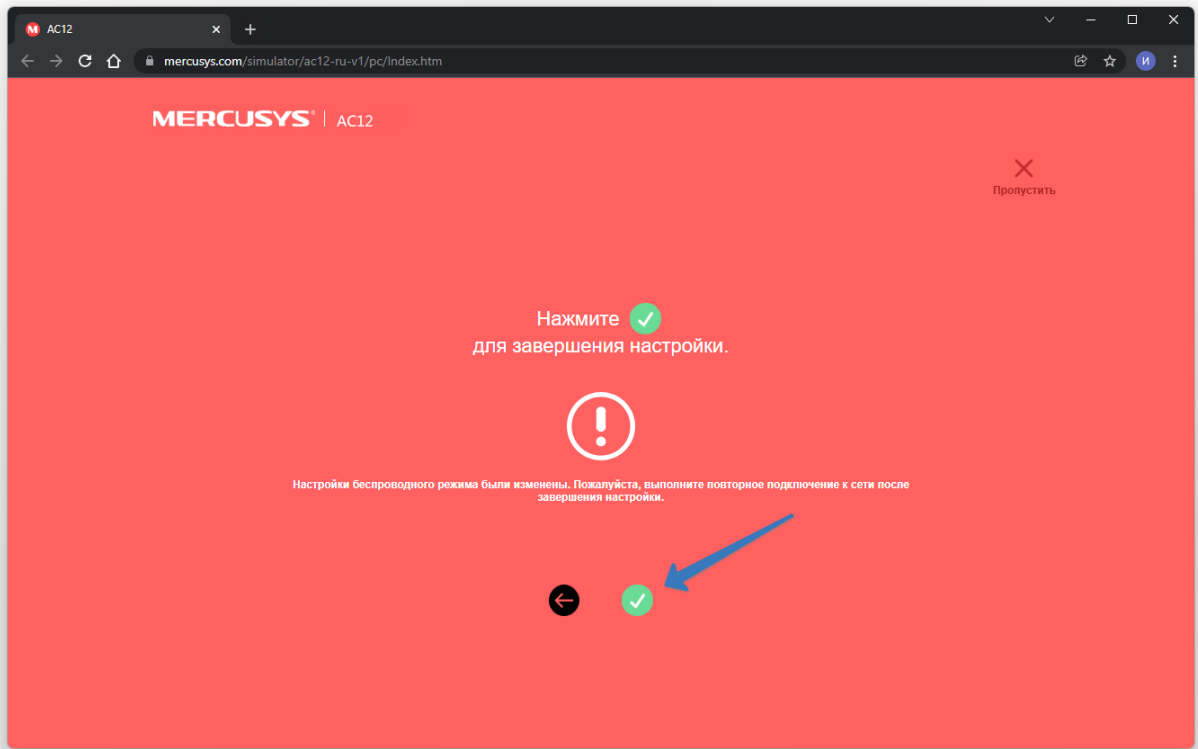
AC12

mercusys.com/simulator/ac12-ru-v1/pc/Index.htm

И

MERCUSYS | AC12

Пропустить

Нажмите
для завершения настройки.

Настройки беспроводного режима были изменены. Пожалуйста, выполните повторное подключение к сети после завершения настройки.